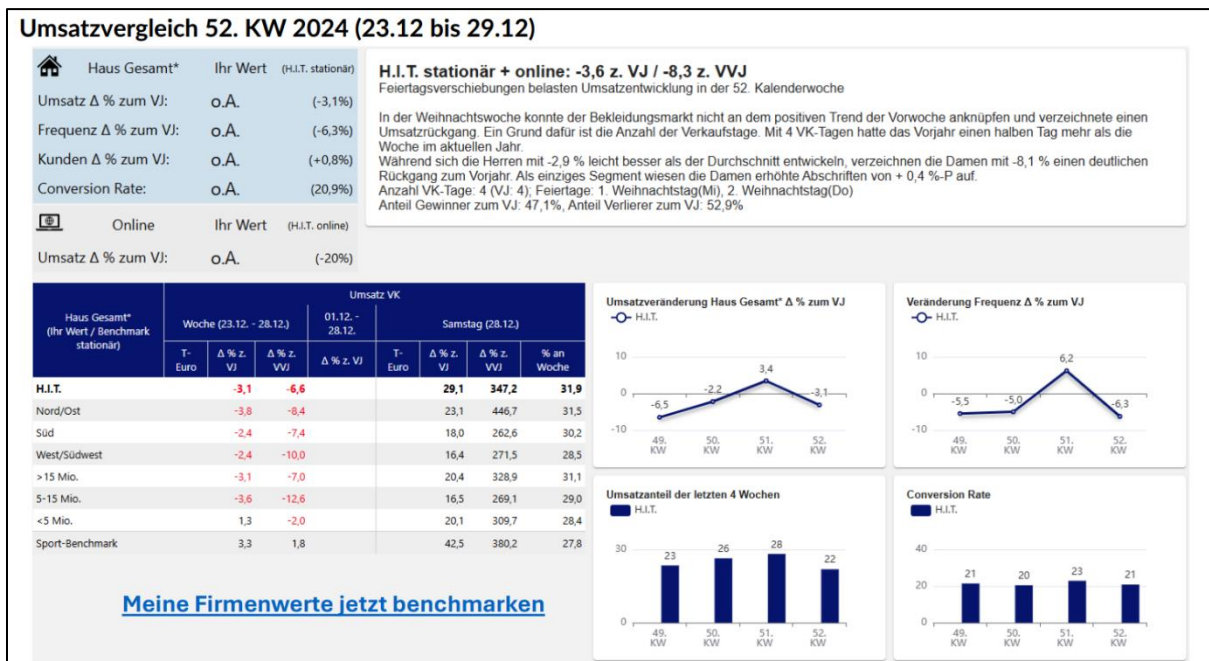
Umsatzvergleich 52. KW 2024 (23.12 bis 29.12)

| Haus Gesamt* | Ihr Wert | (H.I.T. stationär) |
|---|---|---|
| Umsatz Δ % zum VJ: | o.A. | (-3,1%) |
| Frequenz Δ % zum VJ: | o.A. | (-6,3%) |
| Kunden Δ % zum VJ: | o.A. | (+0,8%) |
| Conversion Rate: | o.A. | (20,9%) |

| Online | Ihr Wert | (H.I.T. online) |
|---|---|---|
| Umsatz Δ % zum VJ: | o.A. | (-20%) |

H.I.T. stationär + online: -3,6 z. VJ / -8,3 z. VVJ
Feiertagsverschiebungen belasten Umsatzentwicklung in der 52. Kalenderwoche

In der Weihnachtswoche konnte der Bekleidungsmarkt nicht an dem positiven Trend der Vorwoche anknüpfen und verzeichnete einen Umsatzrückgang. Ein Grund dafür ist die Anzahl der Verkaufstage. Mit 4 VK-Tagen hatte das Vorjahr einen halben Tag mehr als die Woche im aktuellen Jahr.
Während sich die Herren mit -2,9 % leicht besser als der Durchschnitt entwickeln, verzeichnen die Damen mit -8,1 % einen deutlichen Rückgang zum Vorjahr. Als einziges Segment wiesen die Damen erhöhte Abschriften von + 0,4 %-P auf.
Anzahl VK-Tage: 4 (VJ: 4); Feiertage: 1. Weihnachtstag(Mi), 2. Weihnachtstag(Do)
Anteil Gewinner zum VJ: 47,1%, Anteil Verlierer zum VJ: 52,9%

Umsatz VK

| Haus Gesamt* (Ihr Wert / Benchmark stationär) | Woche (23.12. - 28.12.) T-Euro | Δ % z. VJ | Δ % z. VVJ | 01.12. - 28.12. Δ % z. VJ | Samstag (28.12.) T-Euro | Δ % z. VJ | Δ % z. VVJ | % an Woche |
|---|---|---|---|---|---|---|---|---|
| H.I.T. | | -3,1 | -6,6 | | | 29,1 | 347,2 | 31,9 |
| Nord/Ost | | -3,8 | -8,4 | | | 23,1 | 446,7 | 31,5 |
| Süd | | -2,4 | -7,4 | | | 18,0 | 262,6 | 30,2 |
| West/Südwest | | -2,4 | -10,0 | | | 16,4 | 271,5 | 28,5 |
| >15 Mio. | | -3,1 | -7,0 | | | 20,4 | 328,9 | 31,1 |
| 5-15 Mio. | | -3,6 | -12,6 | | | 16,5 | 269,1 | 29,0 |
| <5 Mio. | | 1,3 | -2,0 | | | 20,1 | 309,7 | 28,4 |
| Sport-Benchmark | | 3,3 | 1,8 | | | 42,5 | 380,2 | 27,8 |

Meine Firmenwerte jetzt benchmarken

Umsatzveränderung Haus Gesamt* Δ % zum VJ
H.I.T.
10 0 -10
-6,5 -2,2 3,4 -3,1
49. KW 50. KW 51. KW 52. KW

Veränderung Frequenz Δ % zum VJ
H.I.T.
10 0 -10
-5,5 -5,0 6,2 -6,3
49. KW 50. KW 51. KW 52. KW

Umsatzanteil der letzten 4 Wochen
H.I.T.
30 0
23 26 28 22
49. KW 50. KW 51. KW 52. KW

Conversion Rate
H.I.T.
40 20 0
21 20 23 21
49. KW 50. KW 51. KW 52. KW